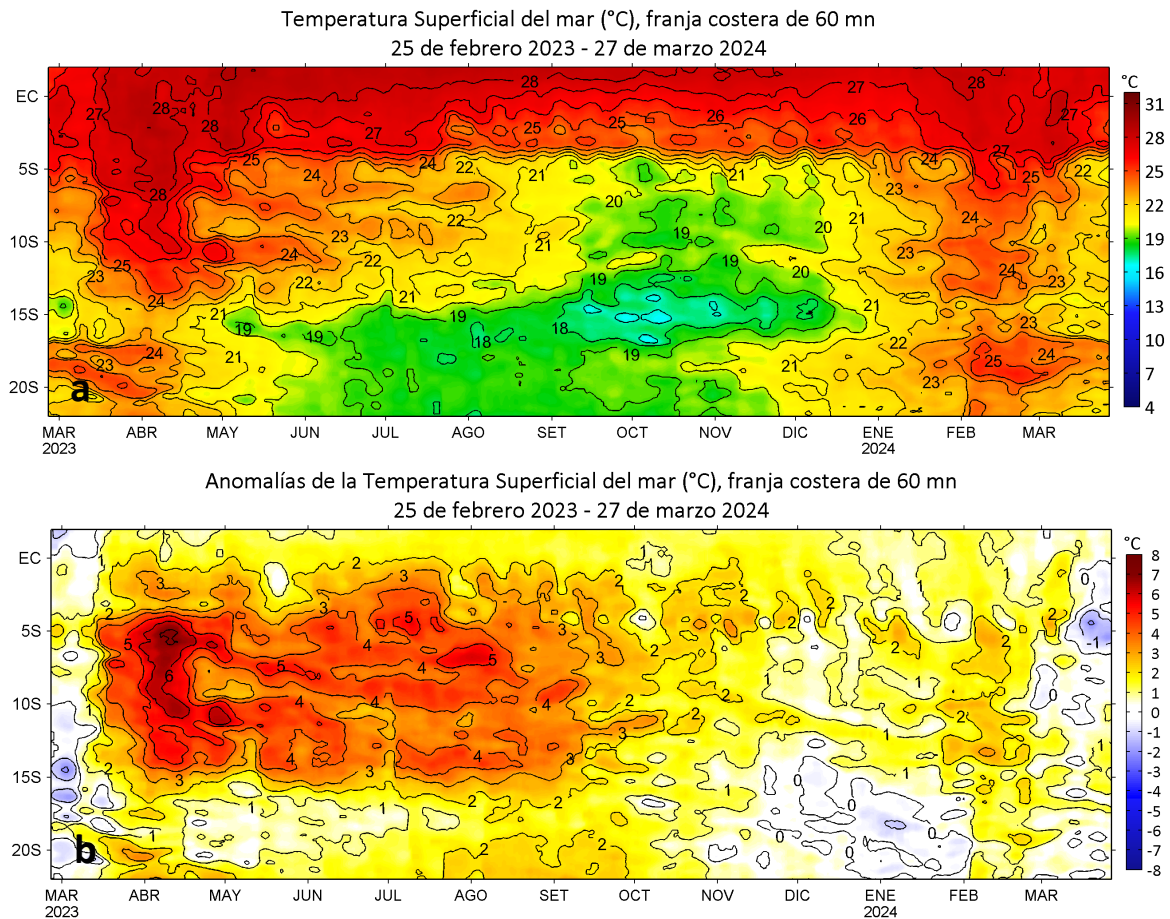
Temperatura Superficial del mar (°C), franja costera de 60 mn
25 de febrero 2023 - 27 de marzo 2024

EC
5S
10S
15S
20S

28 27 28 28 27 25 25 26 27 28 27 27 26 24 25 24 24 22 21 22 21 20 21 23 22 28 20 19 21 24 23 25 22 22 21 19 20 24 23 24 22 21 19 21 23 19 18 21 23 24 19 18 22 23 21 19 19 21 25 24 23

a

MAR 2023, ABR, MAY, JUN, JUL, AGO, SET, OCT, NOV, DIC, ENE 2024, FEB, MAR

°C
31
28
25
22
19
16
13
10
7
4

Anomalías de la Temperatura Superficial del mar (°C), franja costera de 60 mn
25 de febrero 2023 - 27 de marzo 2024

EC
5S
10S
15S
20S

2 3 3 2 1 0 2 3 5 2 2 2 1 5 5 6 5 4 4 5 3 2 2 2 1 6 5 4 4 2 1 0 1 4 4 4 3 2 2 2 1 2 1 3 4 4 3 1 1 2 0 1 3 1 1 2 0 1 1 0 2 2 1 0 2 2 1

b

MAR 2023, ABR, MAY, JUN, JUL, AGO, SET, OCT, NOV, DIC, ENE 2024, FEB, MAR

°C
8
7
6
5
4
3
2
1
0
-1
-2
-3
-4
-5
-6
-7
-8